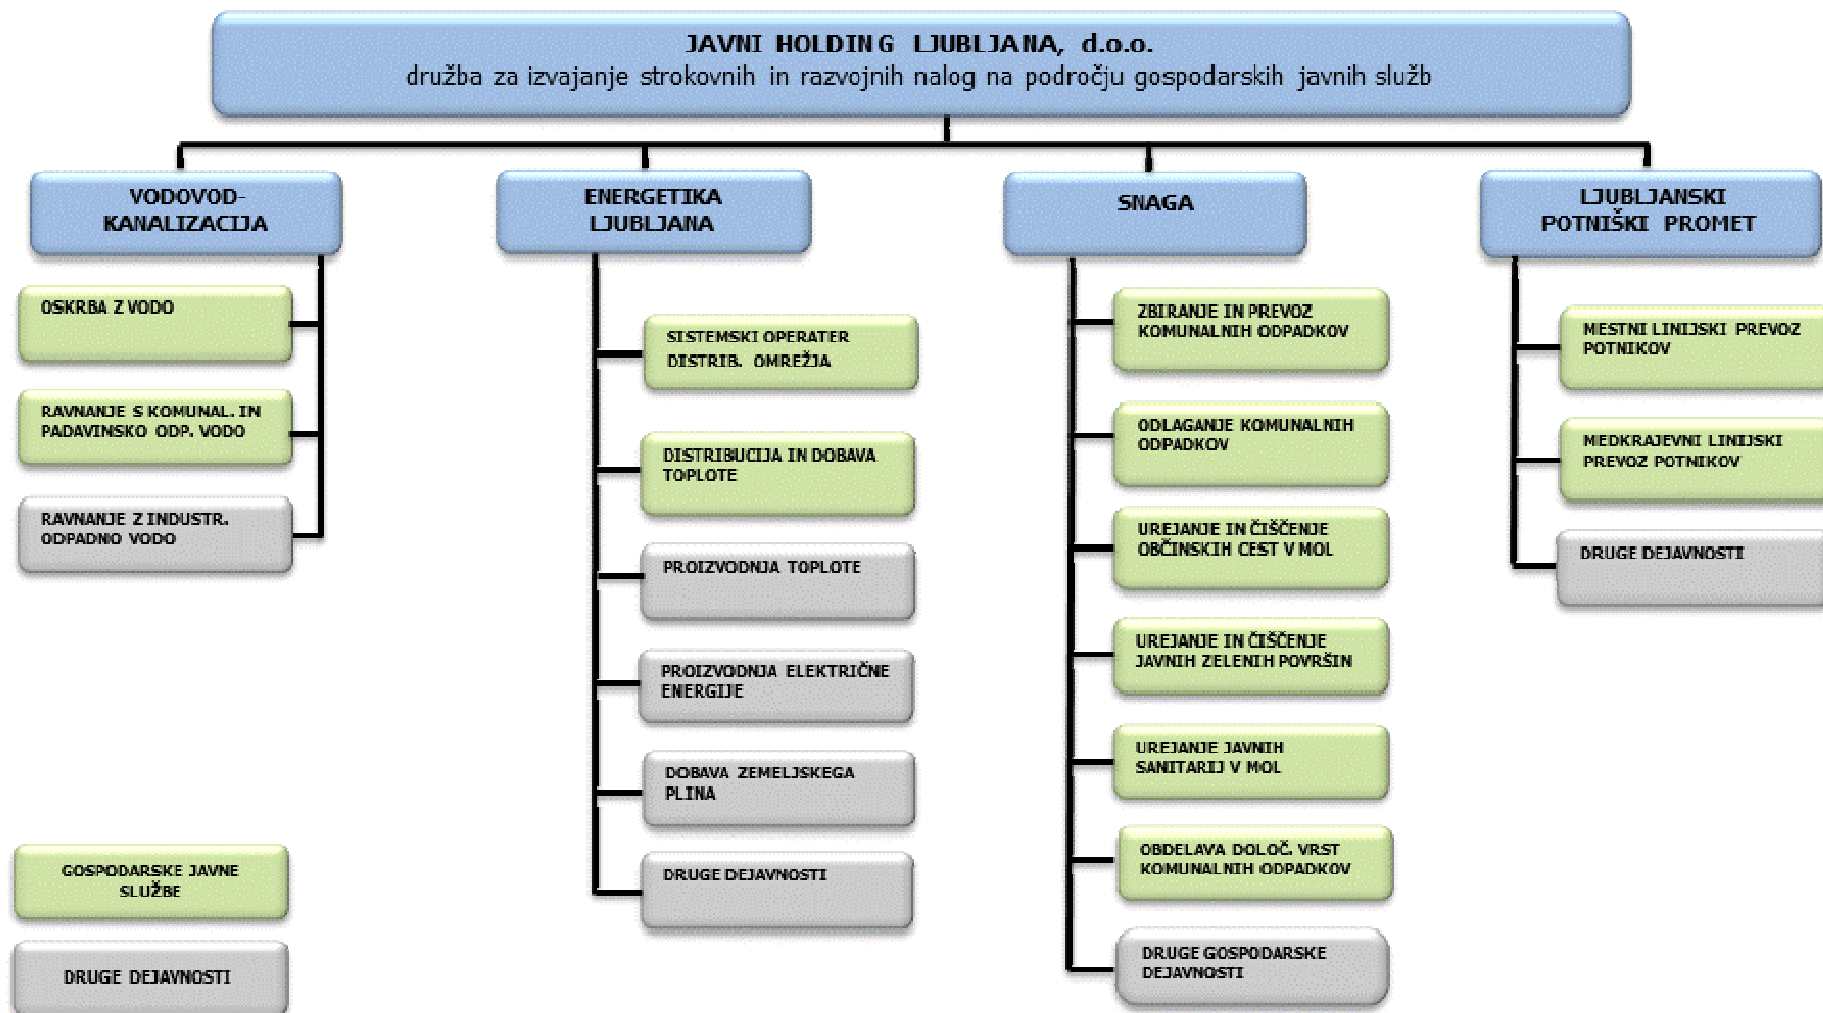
JAVNI HOLDING LJUBLJANA, d.o.o.
družba za izvajanje strokovnih in razvojnih nalog na področju gospodarskih javnih služb

VODOVOD-KANALIZACIJA

OSKRBA Z VODO

RAVNANJE S KOMUNAL. IN PADAVINSKO ODP. VODO

RAVNANJE Z INDUSTR. ODPADNO VODO

ENERGETIKA LJUBLJANA

SISTEMSKI OPERATER DISTRIB. OMREŽJA

DISTRIBUCIJA IN DOBAVA TOPLOTE

PROIZVODNJA TOPLOTE

PROIZVODNJA ELEKTRIČNE ENERGIJE

DOBAVA ZEMELJSKEGA PLINA

DRUGE DEJAVNOSTI

SNAGA

ZBIRANJE IN PREVOZ KOMUNALNIH ODPADKOV

ODLAGANJE KOMUNALNIH ODPADKOV

UREJANJE IN ČIŠČENJE OBČINSKIH CEST V MOL

UREJANJE IN ČIŠČENJE JAVNIH ZELENIH POVRŠIN

UREJANJE JAVNIH SANITARIJ V MOL

OBDELAVA DOLOČ. VRST KOMUNALNIH ODPADKOV

DRUGE GOSPODARSKE DEJAVNOSTI

LJUBLJANSKI POTNIŠKI PROMET

MESTNI LINIJSKI PREVOZ POTNIKOV

MEDKRAJEVNI LINIJSKI PREVOZ POTNIKOV

DRUGE DEJAVNOSTI

GOSPODARSKE JAVNE SLUŽBE

DRUGE DEJAVNOSTI